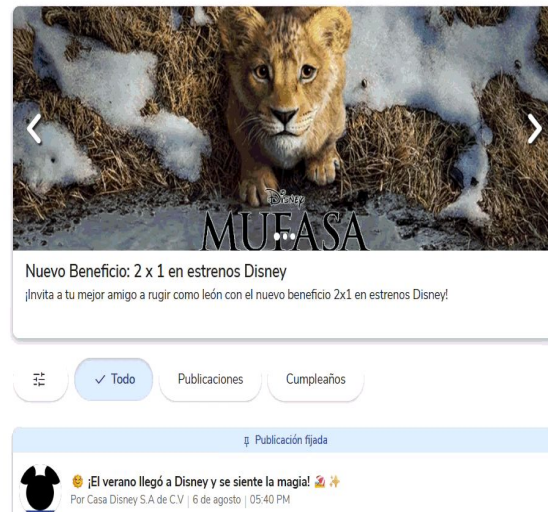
Disney
MUFASA

Nuevo Beneficio: 2 x 1 en estrenos Disney

¡Invita a tu mejor amigo a rugir como león con el nuevo beneficio 2x1 en estrenos Disney!

✓ Todo
Publicaciones
Cumpleaños

Publicación fijada

🌞 ¡El verano llegó a Disney y se siente la magia! 🏖️ ✨
Por Casa Disney S.A de C.V | 6 de agosto | 05:40 PM